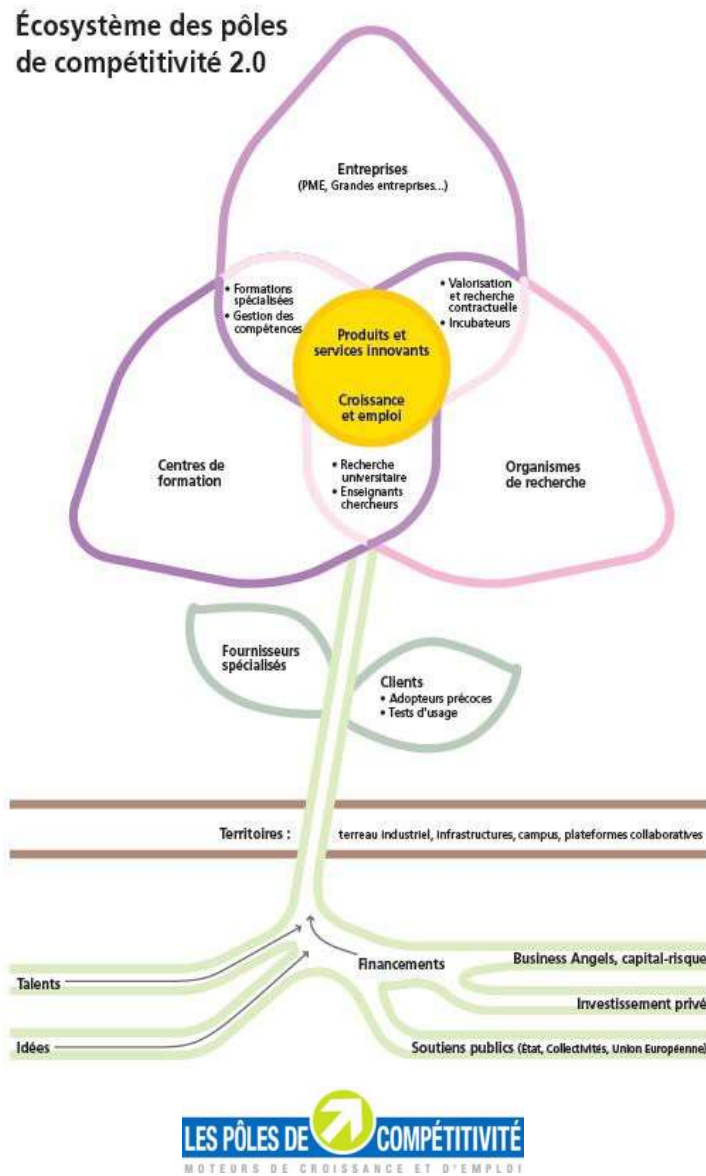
Écosystème des pôles de compétitivité 2.0

Entreprises
(PME, Grandes entreprises...)

• Formations spécialisées
• Gestion des compétences

• Valorisation et recherche contractuelle
• Incubateurs

Produits et services innovants

Croissance et emploi

Centres de formation

• Recherche universitaire
• Enseignants chercheurs

Organismes de recherche

Fournisseurs spécialisés

Clients
• Adopteurs précoces
• Tests d'usage

Territoires : terreau industriel, infrastructures, campus, plateformes collaboratives

Financements

Business Angels, capital-risque

Talents

Investissement privé

Idées

Soutiens publics (État, Collectivités, Union Européenne)

LES PÔLES DE COMPÉTITIVITÉ
MOTEURS DE CROISSANCE ET D'EMPLOI